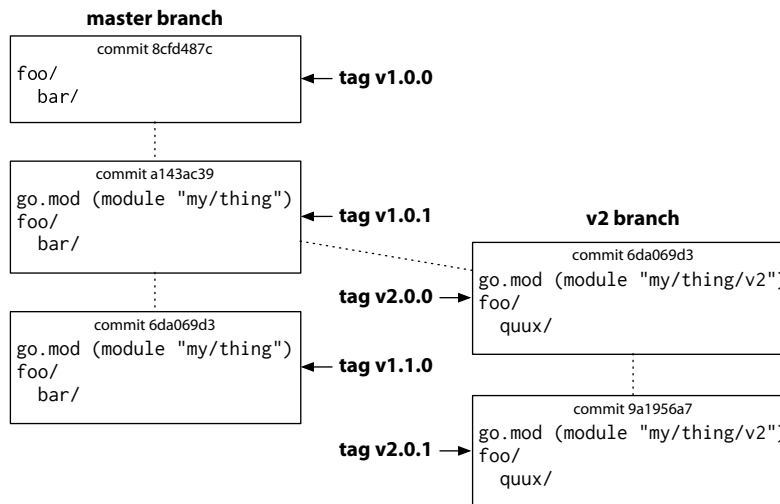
master branch

commit 8cfd487c
foo/
bar/

tag v1.0.0

commit a143ac39
go.mod (module "my/thing")
foo/
bar/

tag v1.0.1

commit 6da069d3
go.mod (module "my/thing")
foo/
bar/

tag v1.1.0

v2 branch

commit 6da069d3
go.mod (module "my/thing/v2")
foo/
quux/

tag v2.0.0

commit 9a1956a7
go.mod (module "my/thing/v2")
foo/
quux/

tag v2.0.1